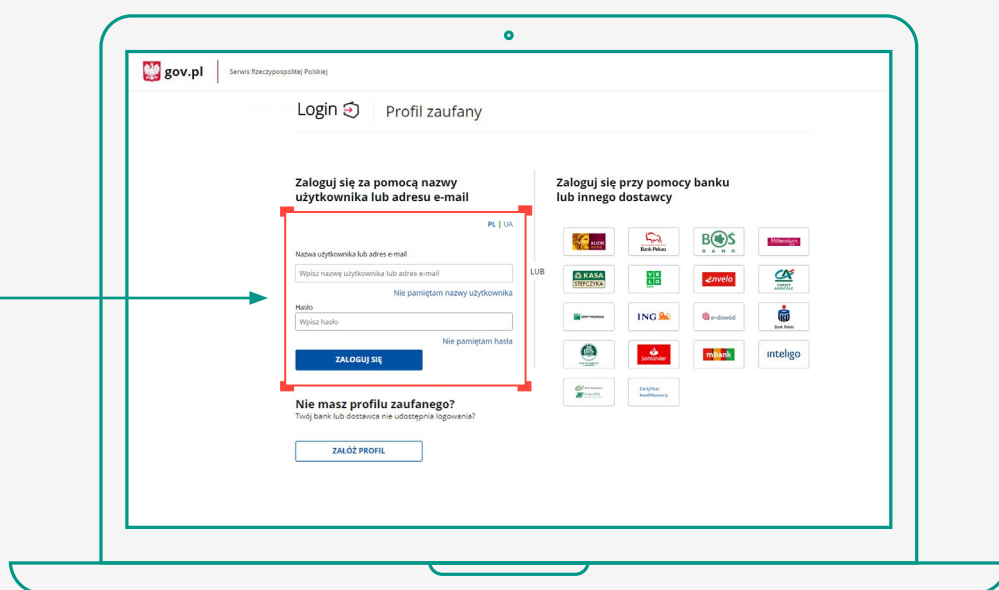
gov.pl Serwis Rzeczypospolitej Polskiej

Login

Profil zaufany

Zaloguj się za pomocą nazwy użytkownika lub adresu e-mail

PL | UA

Nazwa użytkownika lub adres e-mail

Wpisz nazwę użytkownika lub adres e-mail

Nie pamiętam nazwy użytkownika

Hasło

Wpisz hasło

Nie pamiętam hasła

ZALOGUJ SIĘ

LUB

Nie masz profilu zaufanego?

Twój bank lub dostawca nie udostępnia logowania?

ZAŁÓŻ PROFIL

Zaloguj się przy pomocy banku lub innego dostawcy

ALIOR BANK

Bank Pekao

BOŚ BANK

Millennium

KASA STEFCZYKA

VELO

envelo

CRÉDIT AGRICOLE

ING

e-dowód

Bank Polski

Santander

mBank

inteligo

Certyfikat kwalifikowany